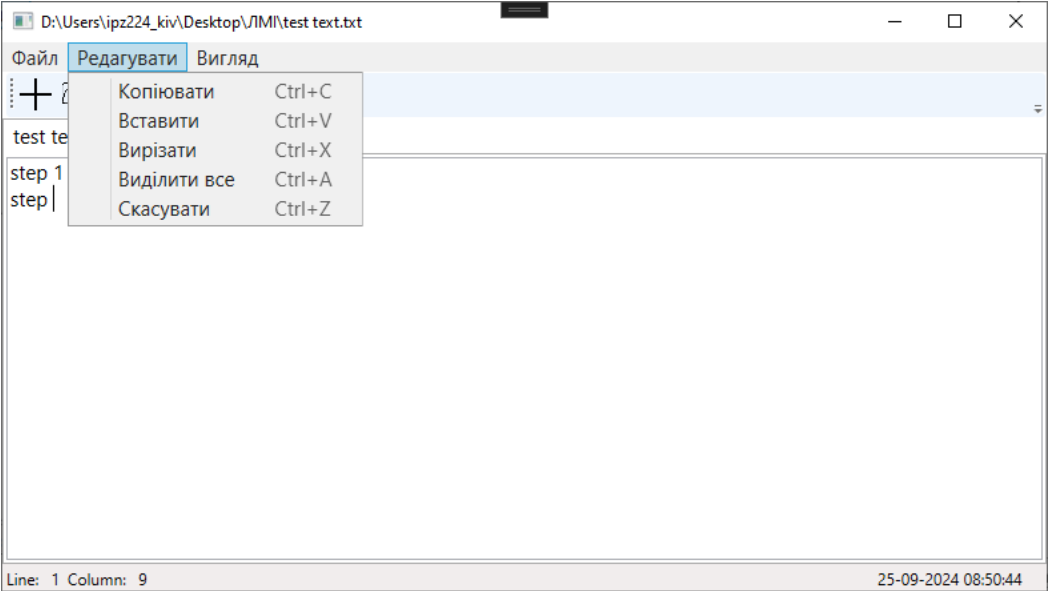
D:\Users\ipz224_kiv\Desktop\ЛМІ\test text.txt

Файл Редагувати Вигляд

Копіювати Ctrl+C
Вставити Ctrl+V
Вирізати Ctrl+X
Виділити все Ctrl+A
Скасувати Ctrl+Z

test te

step 1
step

Line: 1 Column: 9
25-09-2024 08:50:44